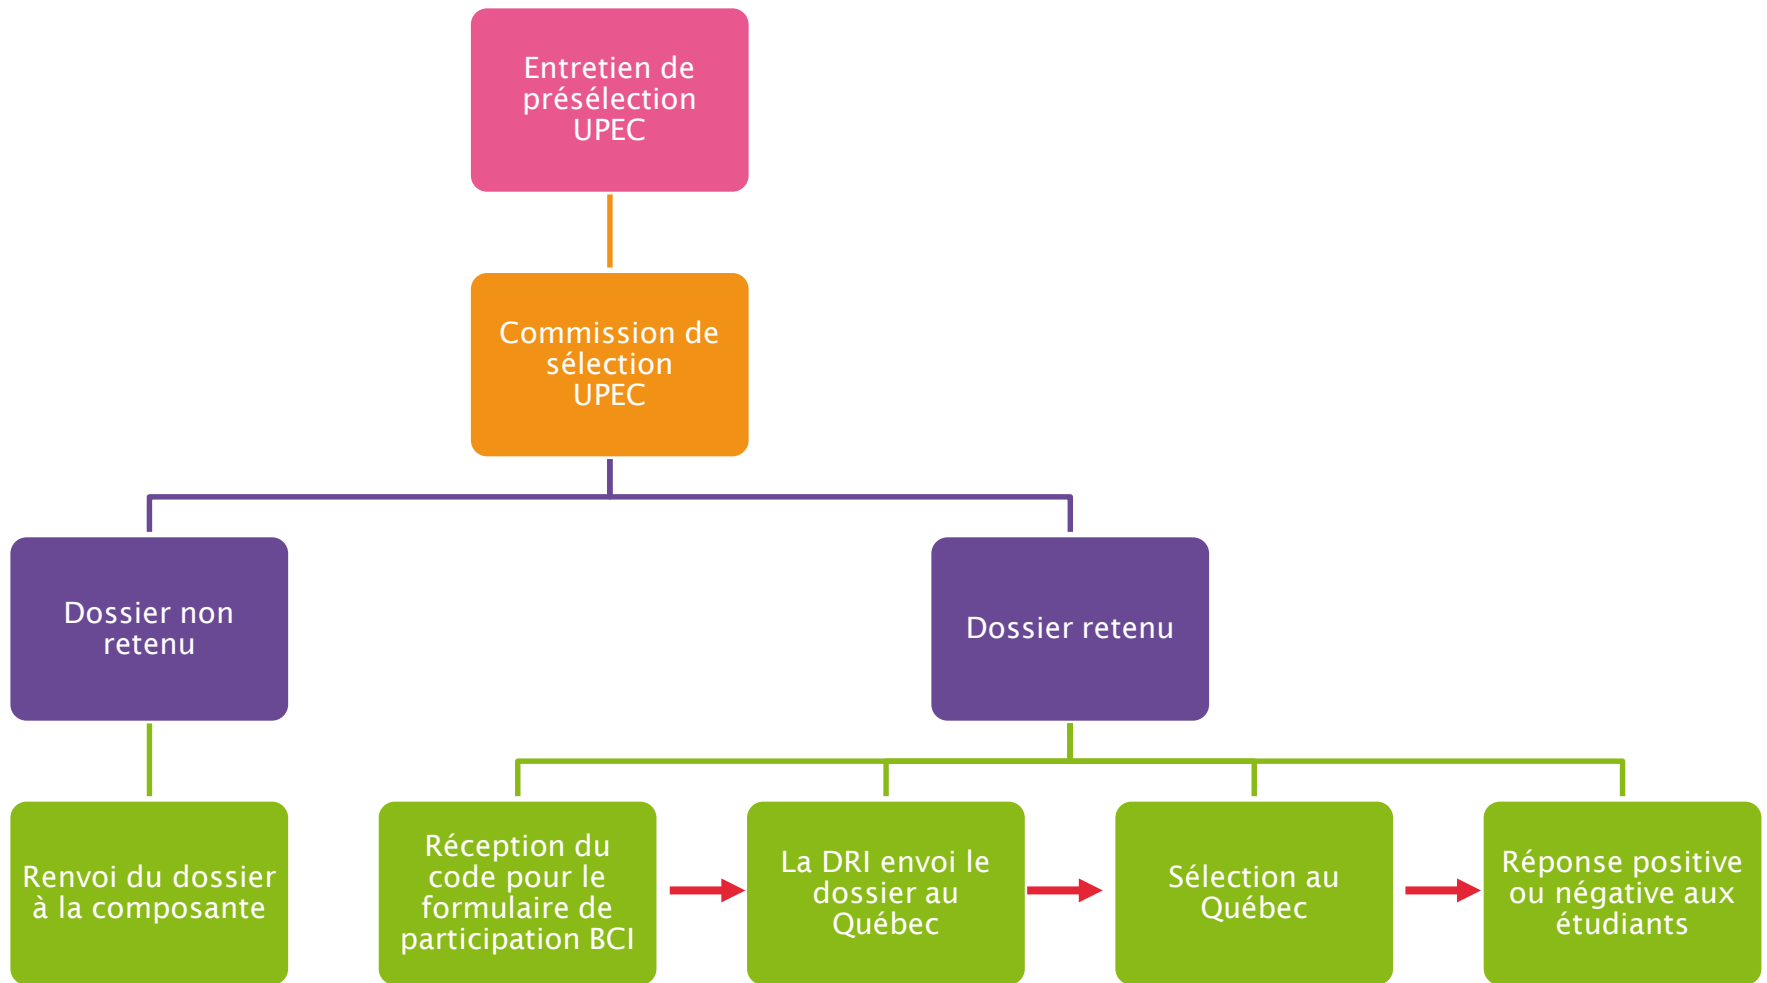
Entretien de présélection UPEC

Commission de sélection UPEC

Dossier non retenu

Dossier retenu

Renvoi du dossier à la composante

Réception du code pour le formulaire de participation BCI

La DRI envoi le dossier au Québec

Sélection au Québec

Réponse positive ou négative aux étudiants